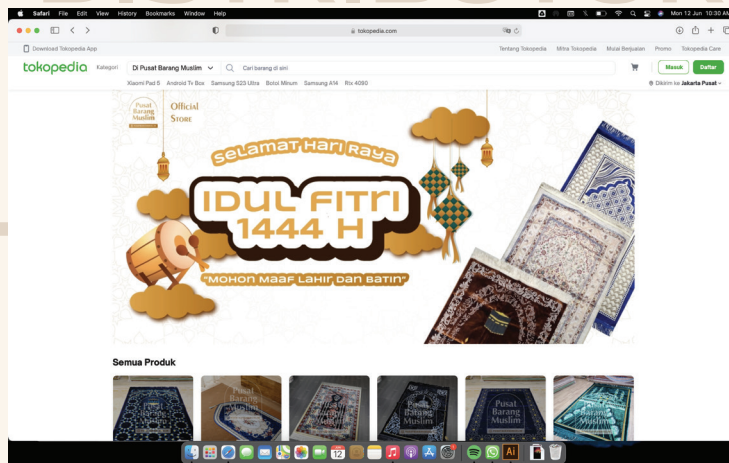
Safari File Edit View History Bookmarks Window Help
Mon 12 Jun 10:30 AM
tokopedia.com
Download Tokopedia App
Tentang Tokopedia Mitra Tokopedia Mulai Berjualan Promo Tokopedia Care
tokopedia Kategori Di Pusat Barang Muslim Cari barang di sini
Masuk Daftar
Xiaomi Pad 6 Android Tv Box Samsung S23 Ultra Botol Minum Samsung A14 Rtx 4090
Dikirim ke Jakarta Pusat
Pusat Barang Muslim Official Store
Selamat Hari Raya
IDUL FITRI 1444 H
"MOHON MAAF LAHIR DAN BATIN"
Semua Produk
Pusat Barang Muslim
Pusat Barang Muslim
Pusat Barang Muslim
Pusat Barang Muslim
Pusat Barang Muslim
Pusat Barang Muslim
12